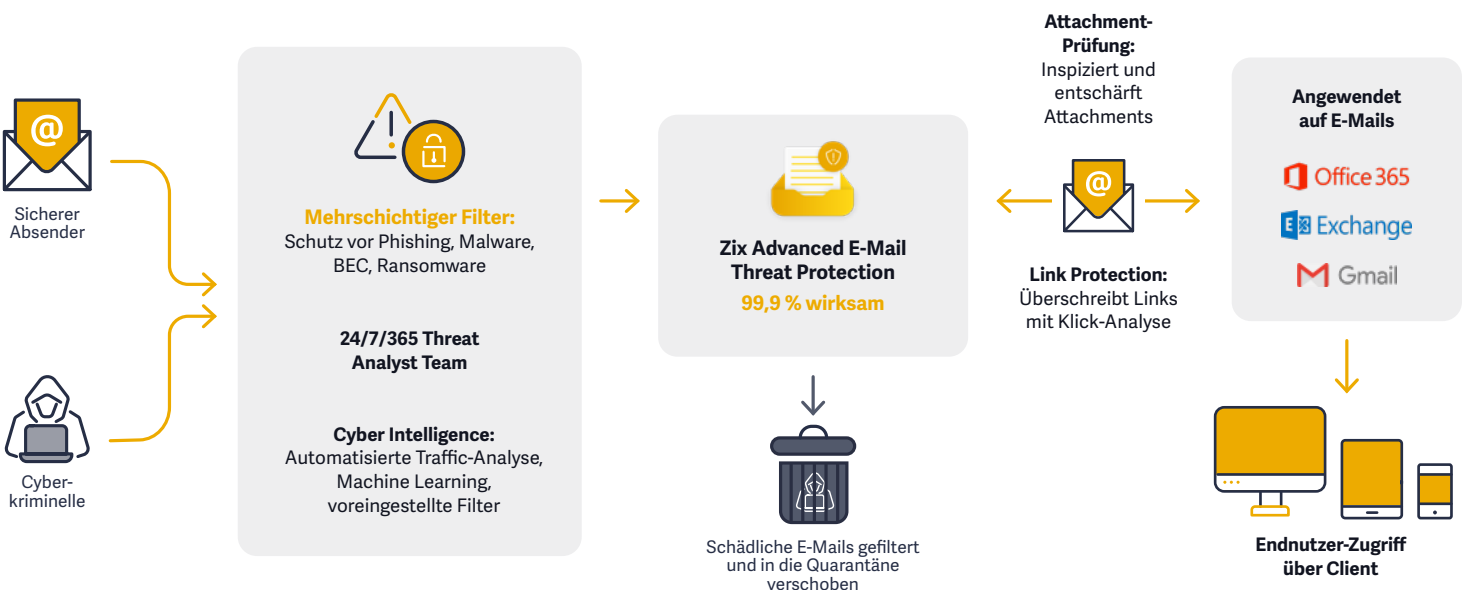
Sicherer Absender

Cyberkriminelle

Mehrschichtiger Filter:
Schutz vor Phishing, Malware, BEC, Ransomware

24/7/365 Threat Analyst Team

Cyber Intelligence:
Automatisierte Traffic-Analyse, Machine Learning, voreingestellte Filter

Zix Advanced E-Mail Threat Protection
99,9 % wirksam

Schädliche E-Mails gefiltert und in die Quarantäne verschoben

Attachment-Prüfung:
Inspiziert und entschärft Attachments

Link Protection:
Überschreibt Links mit Klick-Analyse

Angewendet auf E-Mails

Office 365

Exchange

Gmail

Endnutzer-Zugriff über Client